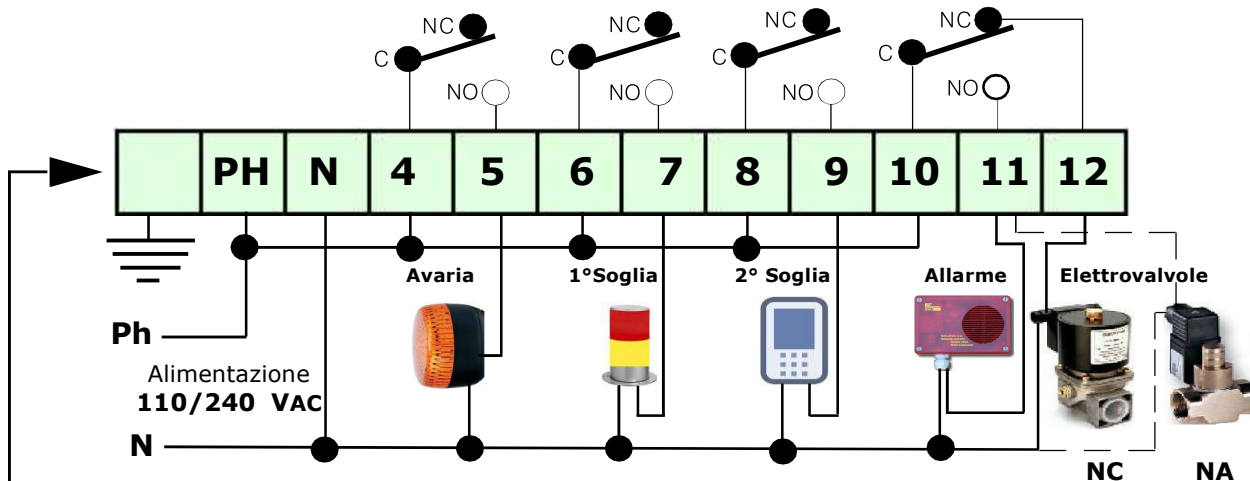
NC
C
NO
NC
C
NO
NC
C
NO
NC
C
NO

| | PH | N | 4 | 5 | 6 | 7 | 8 | 9 | 10 | 11 | 12 |
|---|---|---|---|---|---|---|---|---|---|---|---|

Avaria
1°Soglia
2° Soglia
Allarme
Elettrovalvole

Ph
Alimentazione
110/240 VAC
N

NC
NA